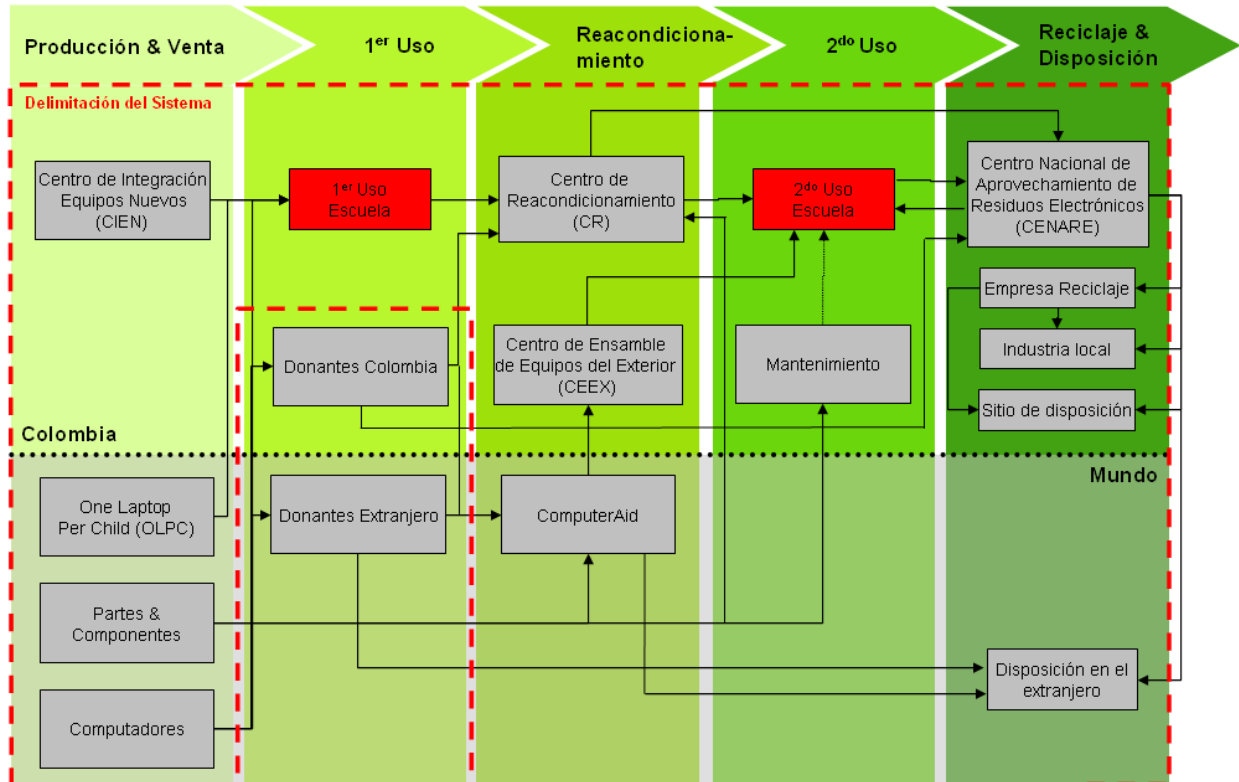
Producción & Venta

$1^{er}$ Uso

Reacondicionamiento

$2^{do}$ Uso

Reciclaje & Disposición

Delimitación del Sistema

Centro de Integración Equipos Nuevos (CIEN)

$1^{er}$ Uso Escuela

Centro de Reacondicionamiento (CR)

$2^{do}$ Uso Escuela

Centro Nacional de Aprovechamiento de Residuos Electrónicos (CENARE)

Empresa Reciclaje

Industria local

Sitio de disposición

Donantes Colombia

Centro de Ensamble de Equipos del Exterior (CEEX)

Mantenimiento

Colombia

Mundo

One Laptop Per Child (OLPC)

Donantes Extranjero

ComputerAid

Partes & Componentes

Disposición en el extranjero

Computadores